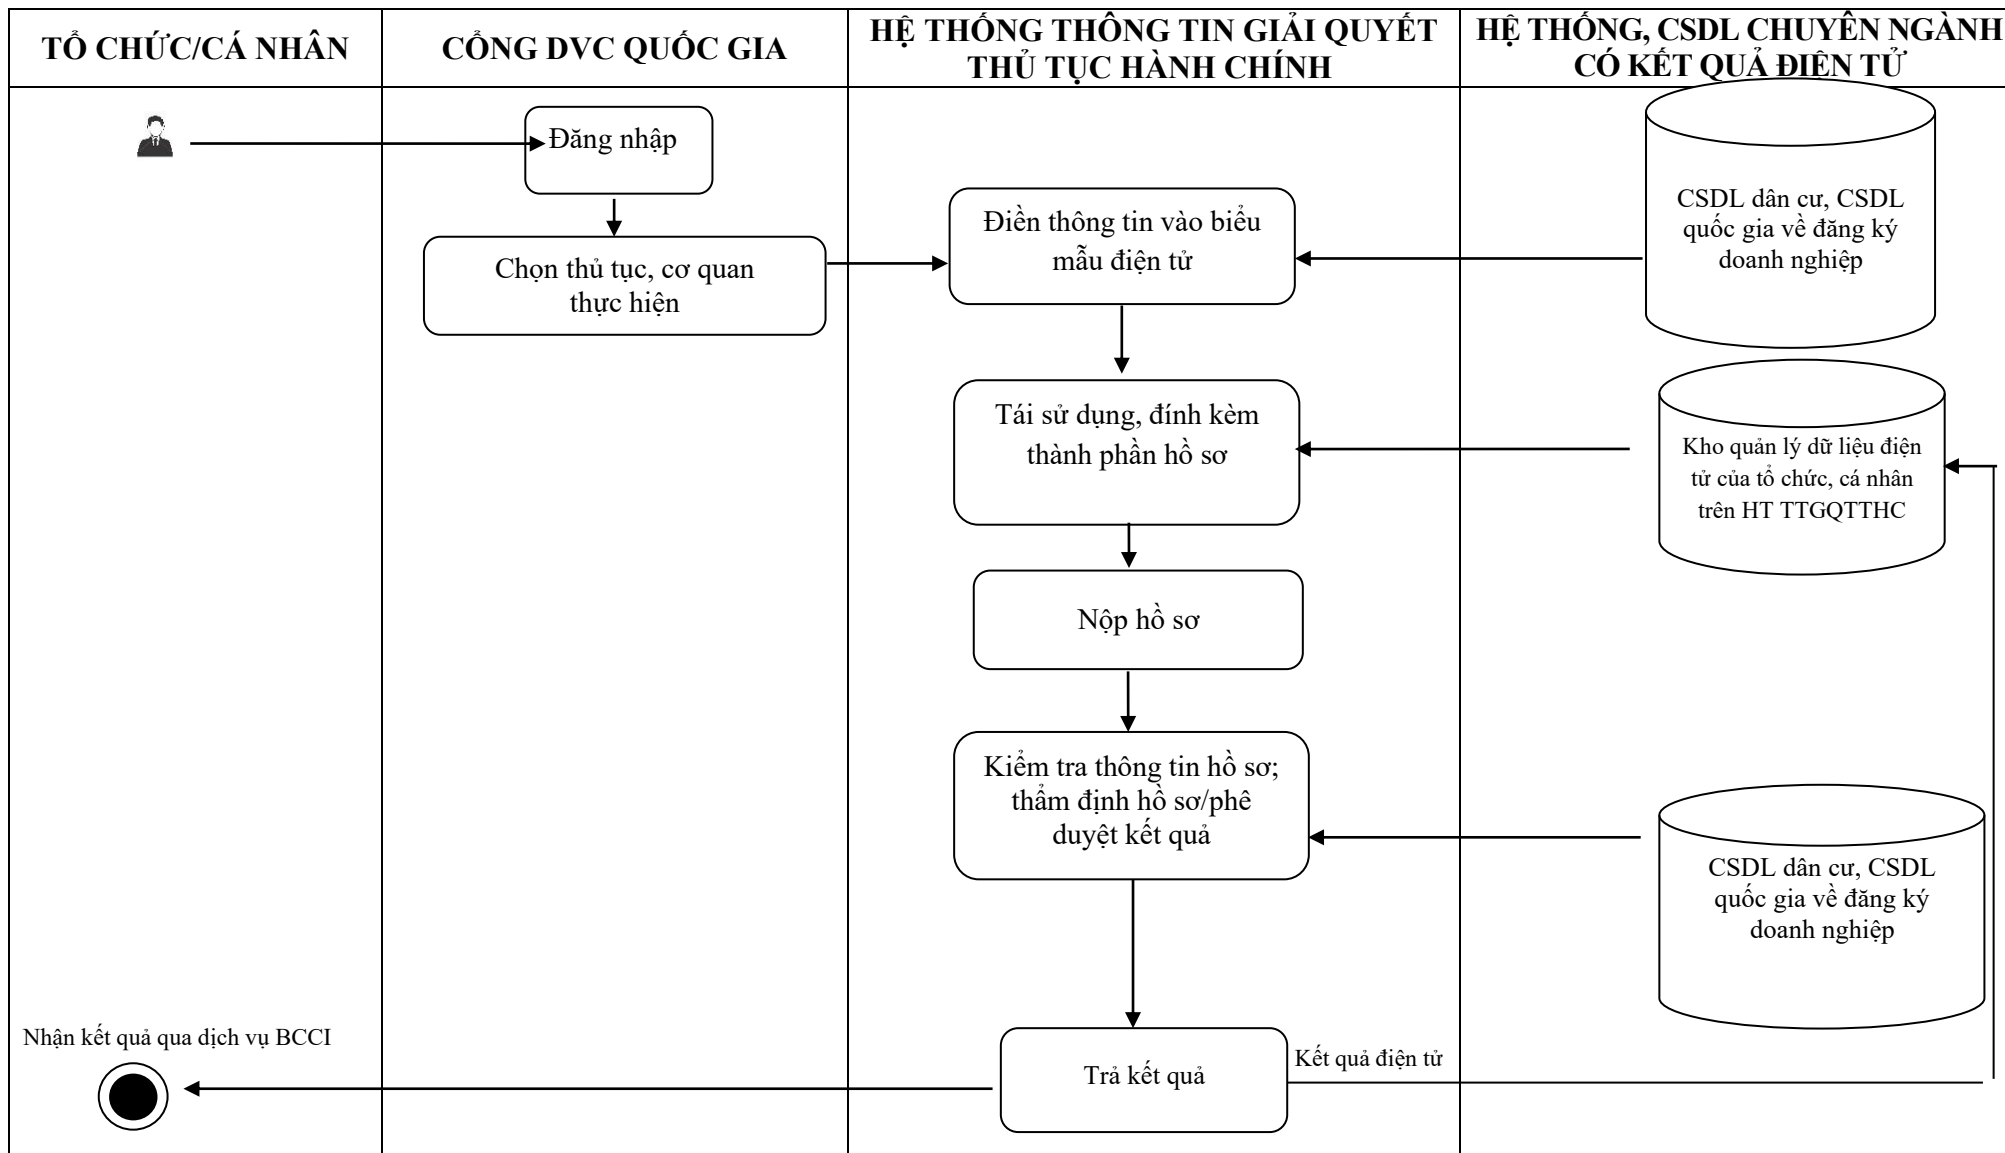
| TỔ CHỨC/CÁ NHÂN | CỔNG DVC QUỐC GIA | HỆ THỐNG THÔNG TIN GIẢI QUYẾT THỦ TỤC HÀNH CHÍNH | HỆ THỐNG, CSDL CHUYÊN NGÀNH CÓ KẾT QUẢ ĐIỆN TỬ |
|---|---|---|---|

Đăng nhập

Chọn thủ tục, cơ quan thực hiện

Điền thông tin vào biểu mẫu điện tử

CSDL dân cư, CSDL quốc gia về đăng ký doanh nghiệp

Tái sử dụng, đính kèm thành phần hồ sơ

Kho quản lý dữ liệu điện tử của tổ chức, cá nhân trên HT TTGQTTHC

Nộp hồ sơ

Kiểm tra thông tin hồ sơ; thẩm định hồ sơ/phê duyệt kết quả

CSDL dân cư, CSDL quốc gia về đăng ký doanh nghiệp

Nhận kết quả qua dịch vụ BCCI

Trả kết quả

Kết quả điện tử